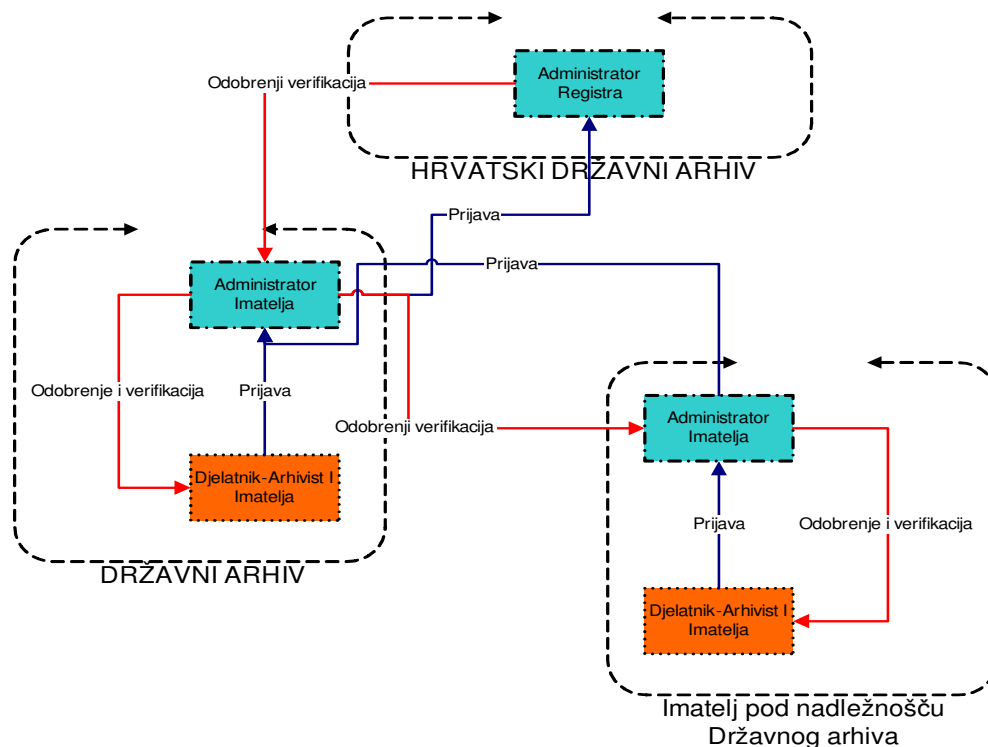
Odobrenji verifikacija

Administrator Registra

HRVATSKI DRŽAVNI ARHIV

Prijava

Prijava

Administrator Imatelja

Odobrenje i verifikacija

Prijava

Odobrenji verifikacija

Djelatnik-Arhivist I Imatelja

DRŽAVNI ARHIV

Administrator Imatelja

Prijava

Odobrenje i verifikacija

Djelatnik-Arhivist I Imatelja

Imatelj pod nadležnošću Državnog arhiva